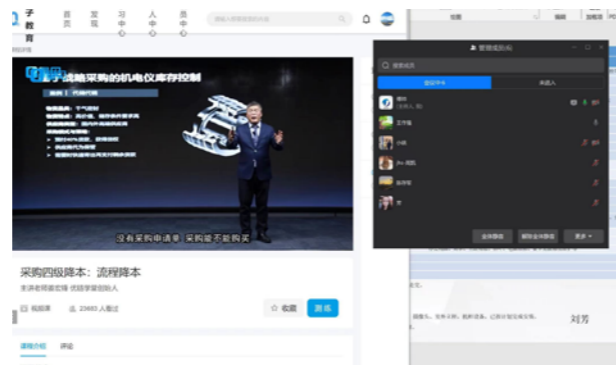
子教育

首页

发现

学习中心

个人中心

员中心

搜索你感兴趣的内容

战略采购的机电仪库存控制

没有采购申请单，采购部不能购买

采购四级降本：流程降本

主讲老师 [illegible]

视频课

23493 人看过

收藏

激活

课程介绍

评论

管理成员(6)

搜索成员

会议中(6)

未进入

邀请

全体静音

解除全体静音

更多

刘芳